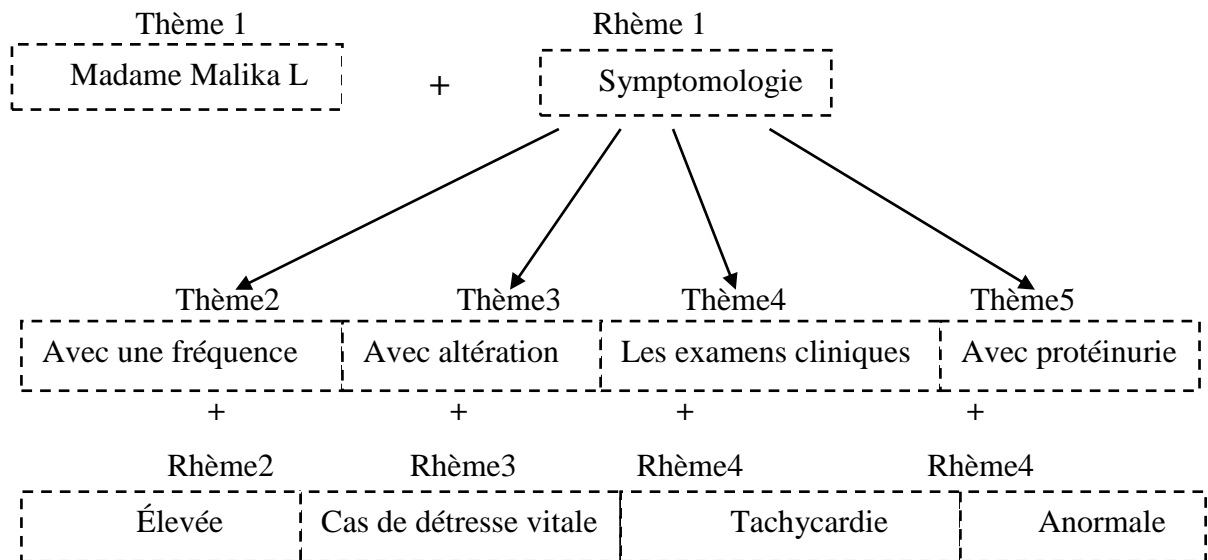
Thème 1
Madame Malika L

+

Rhème 1
Symptomologie

Thème2
Avec une fréquence
+
Rhème2
Élevée

Thème3
Avec altération
+
Rhème3
Cas de détresse vitale

Thème4
Les examens cliniques
+
Rhème4
Tachycardie

Thème5
Avec protéinurie
+
Rhème4
Anormale